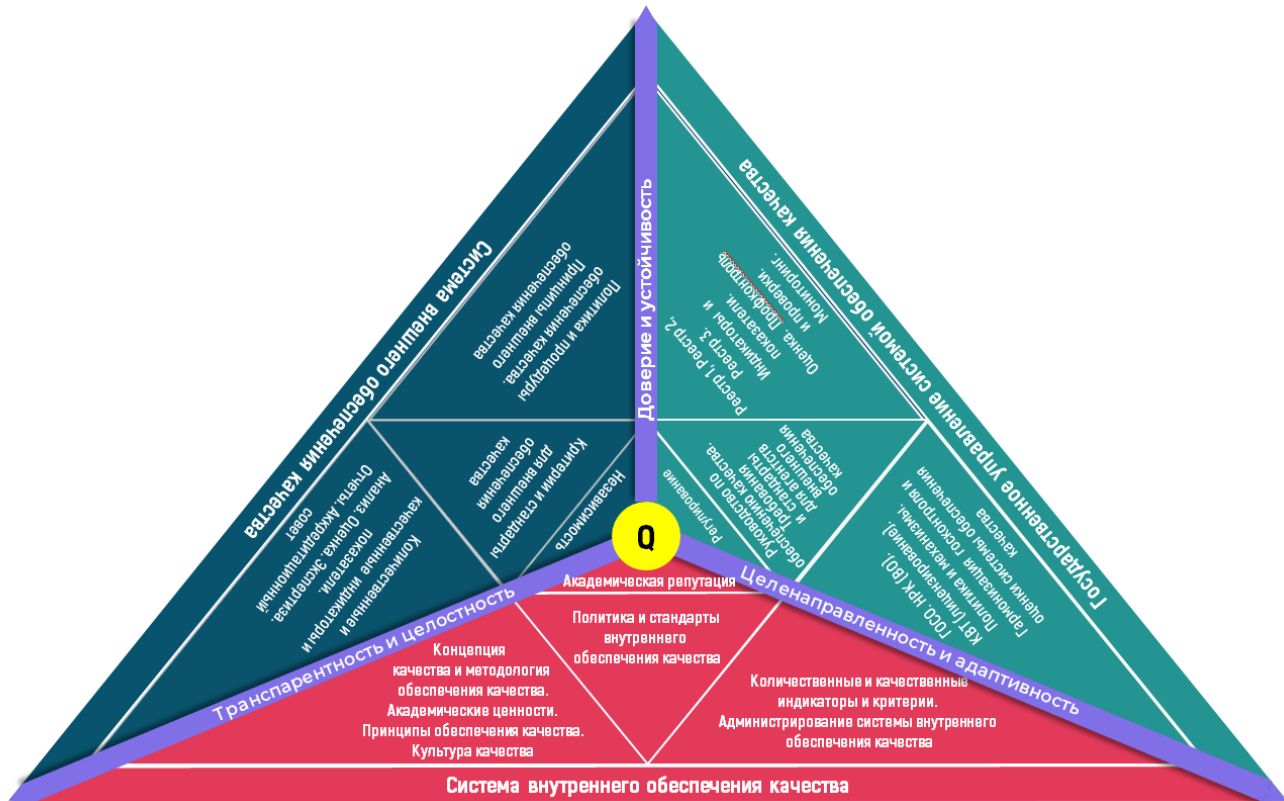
Система внешнего обеспечения качества

Политика и процедуры обеспечения качества. Принципы внешнего обеспечения качества

Критерии и стандарты для внешнего обеспечения качества

Независимость

Количественные и качественные индикаторы и показатели. Анализ. Оценка. Экспертиза. Отчеты. Аккредитационный совет

Доверие и устойчивость

Государственное управление системой обеспечения качества

Реестр 1, Реестр 2, Реестр 3. Индикаторы и показатели. Оценка. Постконтроль и проверки. Мониторинг.

Руководство по обеспечению качества. Требования и стандарты для агентств внешнего обеспечения качества

Регулирование

ГОСО, НРК (ВО), КВП (планирование). Политика и механизмы, Гармонизация госконтроля и оценки системы обеспечения качества

Q

Академическая репутация

Транспарентность и целостность

Целенаправленность и адаптивность

Концепция качества и методология обеспечения качества. Академические ценности. Принципы обеспечения качества. Культура качества

Политика и стандарты внутреннего обеспечения качества

Количественные и качественные индикаторы и критерии. Администрирование системы внутреннего обеспечения качества

Система внутреннего обеспечения качества